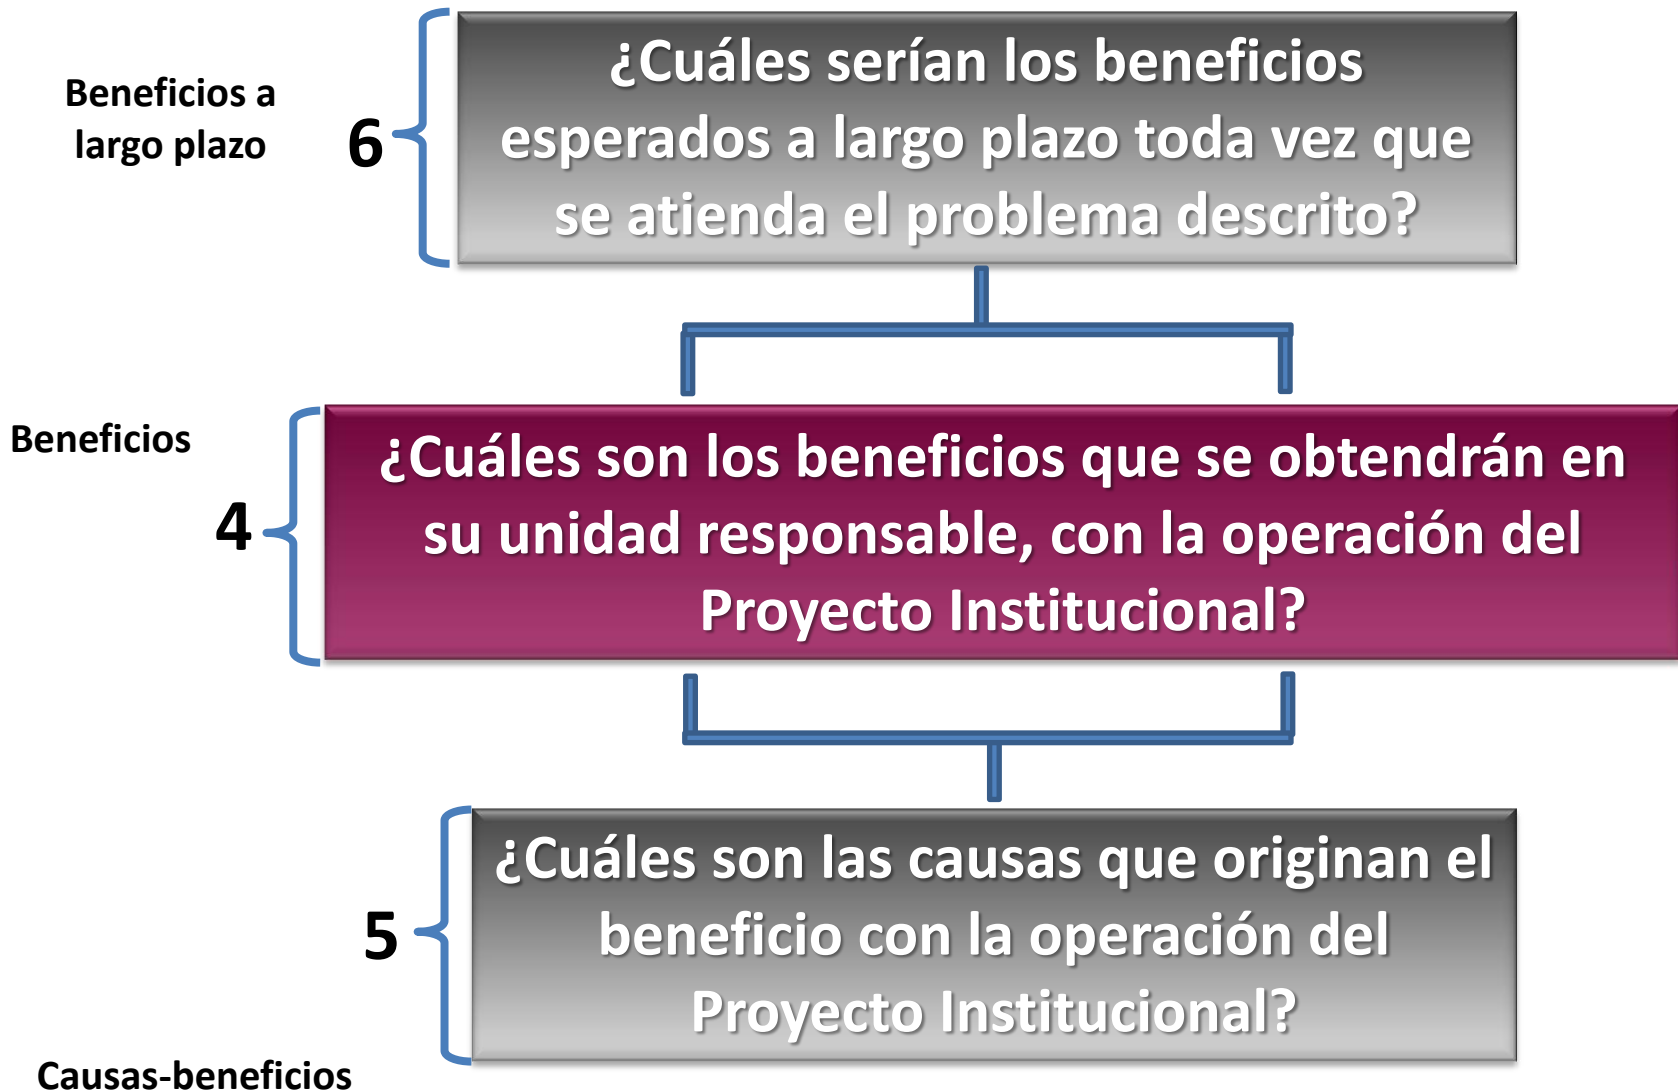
Beneficios a largo plazo

6

¿Cuáles serían los beneficios esperados a largo plazo toda vez que se atienda el problema descrito?

Beneficios

4

¿Cuáles son los beneficios que se obtendrán en su unidad responsable, con la operación del Proyecto Institucional?

5

¿Cuáles son las causas que originan el beneficio con la operación del Proyecto Institucional?

Causas-beneficios